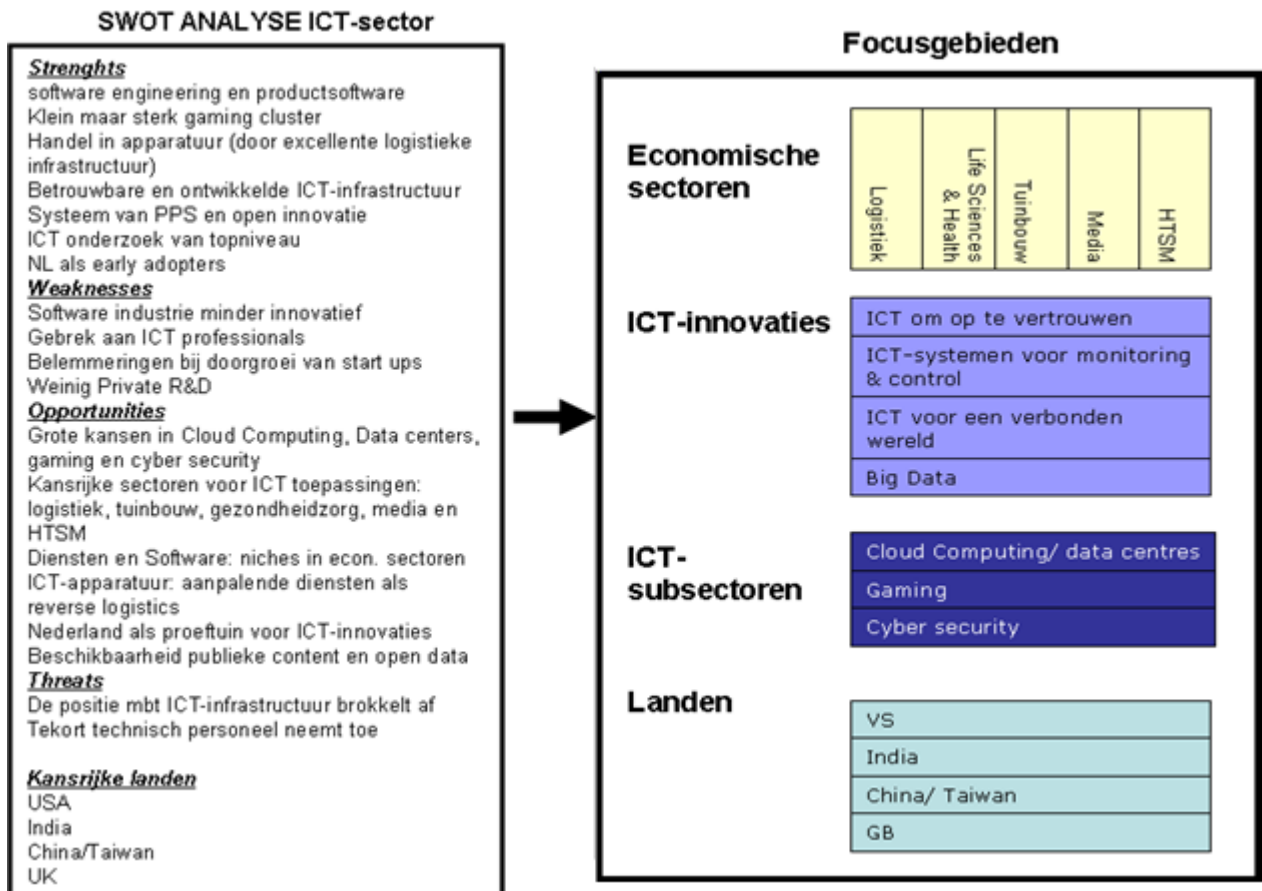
SWOT ANALYSE ICT-sector

Strenghts
software engineering en productsoftware
Klein maar sterk gaming cluster
Handel in apparatuur (door excellente logistieke infrastructuur)
Betrouwbare en ontwikkelde ICT-infrastructuur
Systeem van PPS en open innovatie
ICT onderzoek van topniveau
NL als early adopters

Weaknesses
Software industrie minder innovatief
Gebrek aan ICT professionals
Belemmeringen bij doorgroei van start ups
Weinig Private R&D

Opportunities
Grote kansen in Cloud Computing, Data centers, gaming en cyber security
Kansrijke sectoren voor ICT toepassingen: logistiek, tuinbouw, gezondheidzorg, media en HTSM
Diensten en Software: niches in econ. sectoren
ICT-apparatuur: aanpalende diensten als reverse logistics
Nederland als proeftuin voor ICT-innovaties
Beschikbaarheid publieke content en open data

Threats
De positie mbt ICT-infrastructuur brokkelt af
Tekort technisch personeel neemt toe

Kansrijke landen
USA
India
China/Taiwan
UK

Focusgebieden

Economische sectoren

| Logistiek | Life Sciences & Health | Tuinbouw | Media | HTSM |
|---|---|---|---|---|

ICT-innovaties

ICT om op te vertrouwen
ICT-systemen voor monitoring & control
ICT voor een verbonden wereld
Big Data

ICT-subsectoren

Cloud Computing/ data centres
Gaming
Cyber security

Landen

VS
India
China/ Taiwan
GB